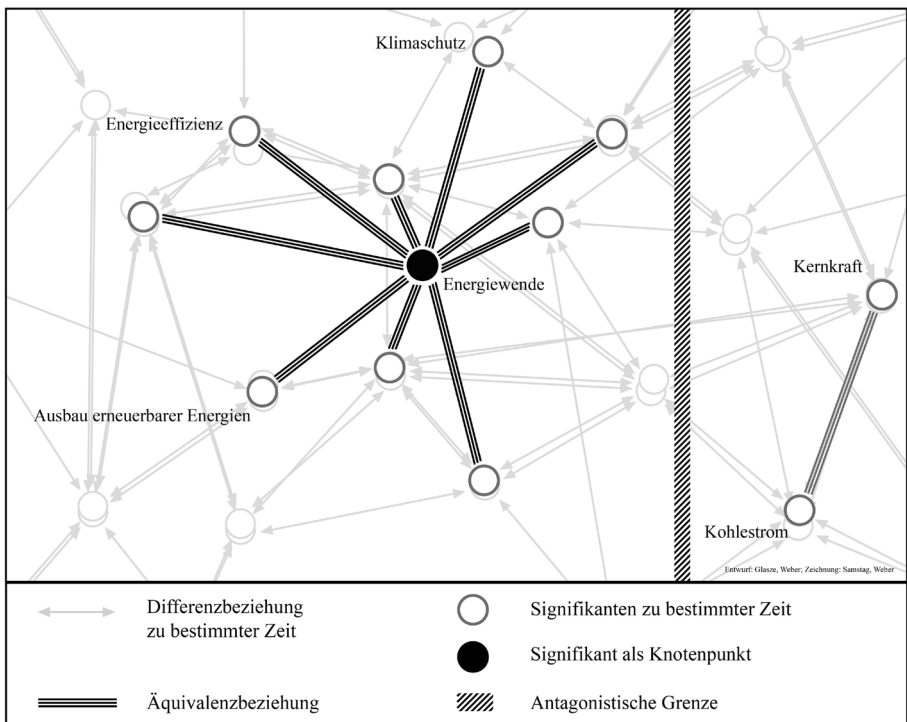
Klimaschutz

Energieeffizienz

Energiewende

Kernkraft

Ausbau erneuerbarer Energien

Kohlestrom

Entwurf: Glasze, Weber; Zeichnung: Samstag, Weber

Differenzbeziehung zu bestimmter Zeit

Signifikanten zu bestimmter Zeit

Signifikant als Knotenpunkt

Äquivalenzbeziehung

Antagonistische Grenze